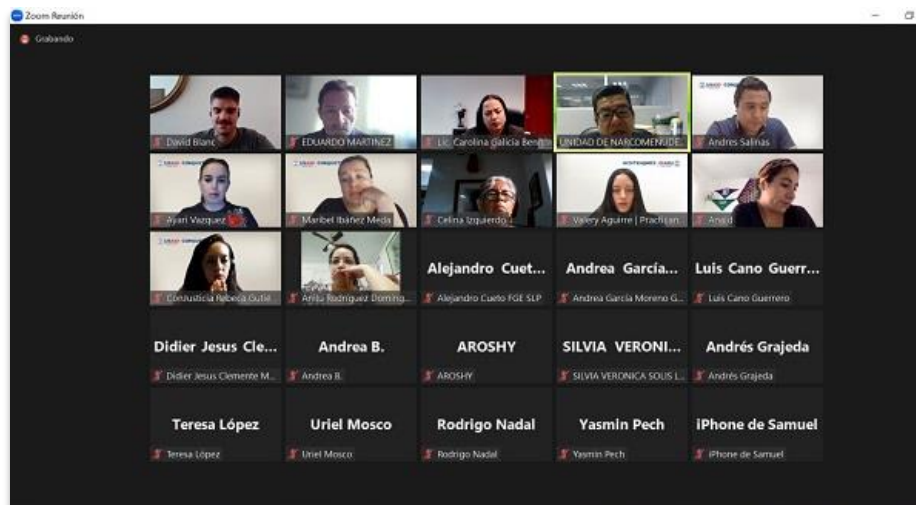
Zoom Reunión

Grabando

David Blanc
EDUARDO MARTINEZ
Lic. Carolina Galicia Ben...
UNIDAD DE NARCOMENUDE...
Andres Salinas

Ayari Vazquez
Maribel Ibañez Medi...
Celina Izquierdo...
Valery Aguirre | Practican...
Arvid

ConJusticia Rebeca Gutié...
Anita Rodriguez Doming...
Alejandro Cuet...
Alejandro Cueto FGE SLP
Andrea García...
Andrea García Moreno G...
Luis Cano Guerr...
Luis Cano Guerrero

Didier Jesus Cle...
Didier Jesus Clemente M...
Andrea B.
Andrea B.
AROSHY
AROSHY
SILVIA VERONI...
SILVIA VERONICA SOLIS L...
Andrés Grajeda
Andrés Grajeda

Teresa López
Teresa López
Uriel Mosco
Uriel Mosco
Rodrigo Nadal
Rodrigo Nadal
Yasmin Pech
Yasmin Pech
iPhone de Samuel
iPhone de Samuel